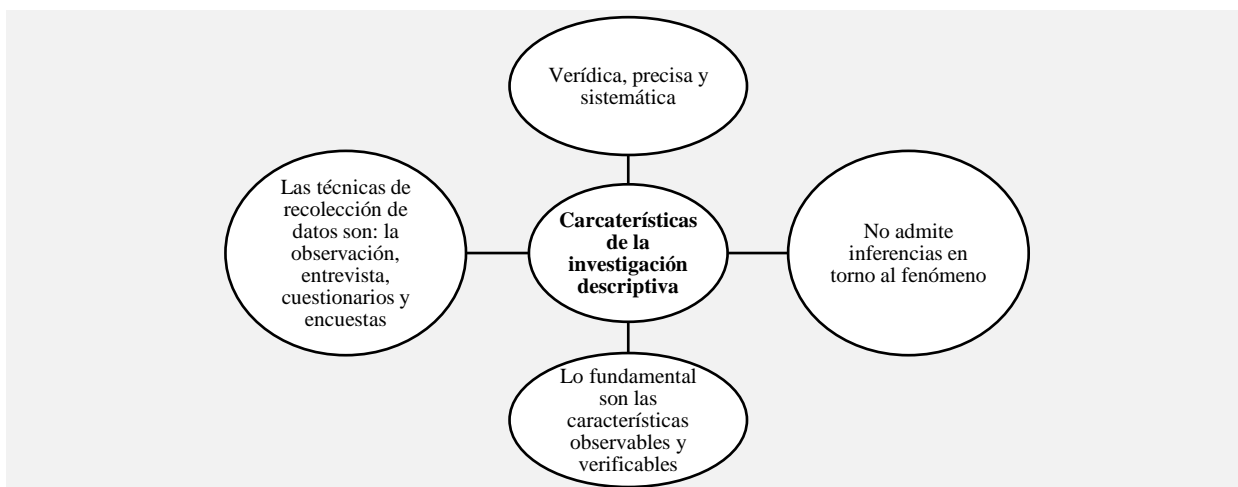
Verídica, precisa y sistemática

Las técnicas de recolección de datos son: la observación, entrevista, cuestionarios y encuestas

Carcaterísticas de la investigación descriptiva

No admite inferencias en torno al fenómeno

Lo fundamental son las características observables y verificables